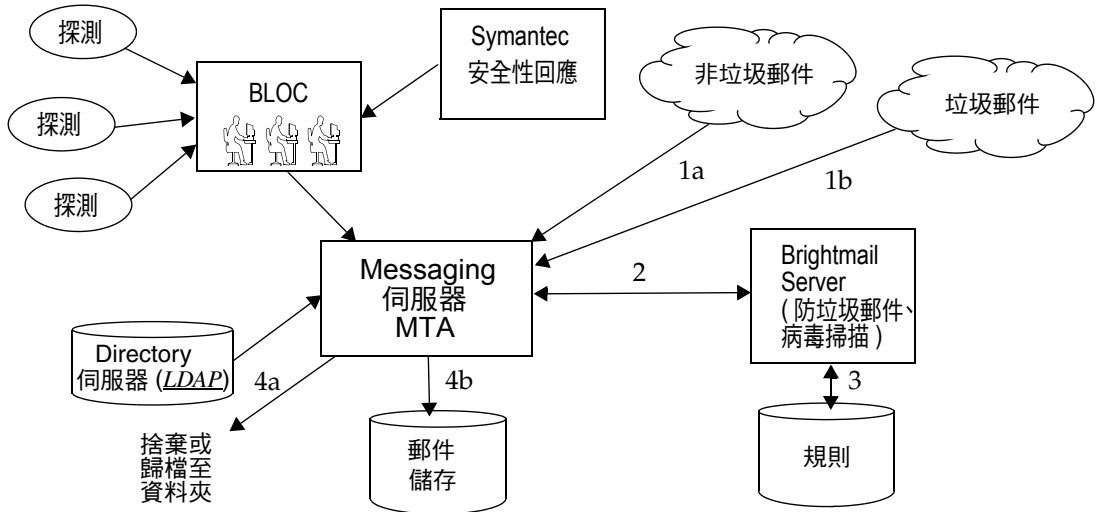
探測

探測

探測

BLOC

Symantec
安全性回應

非垃圾郵件

垃圾郵件

1a

1b

Messaging
伺服器
MTA

2

Brightmail
Server
(防垃圾郵件、
病毒掃描)

Directory
伺服器 (LDAP)

4a

4b

3

捨棄或
歸檔至
資料夾

郵件
儲存

規則